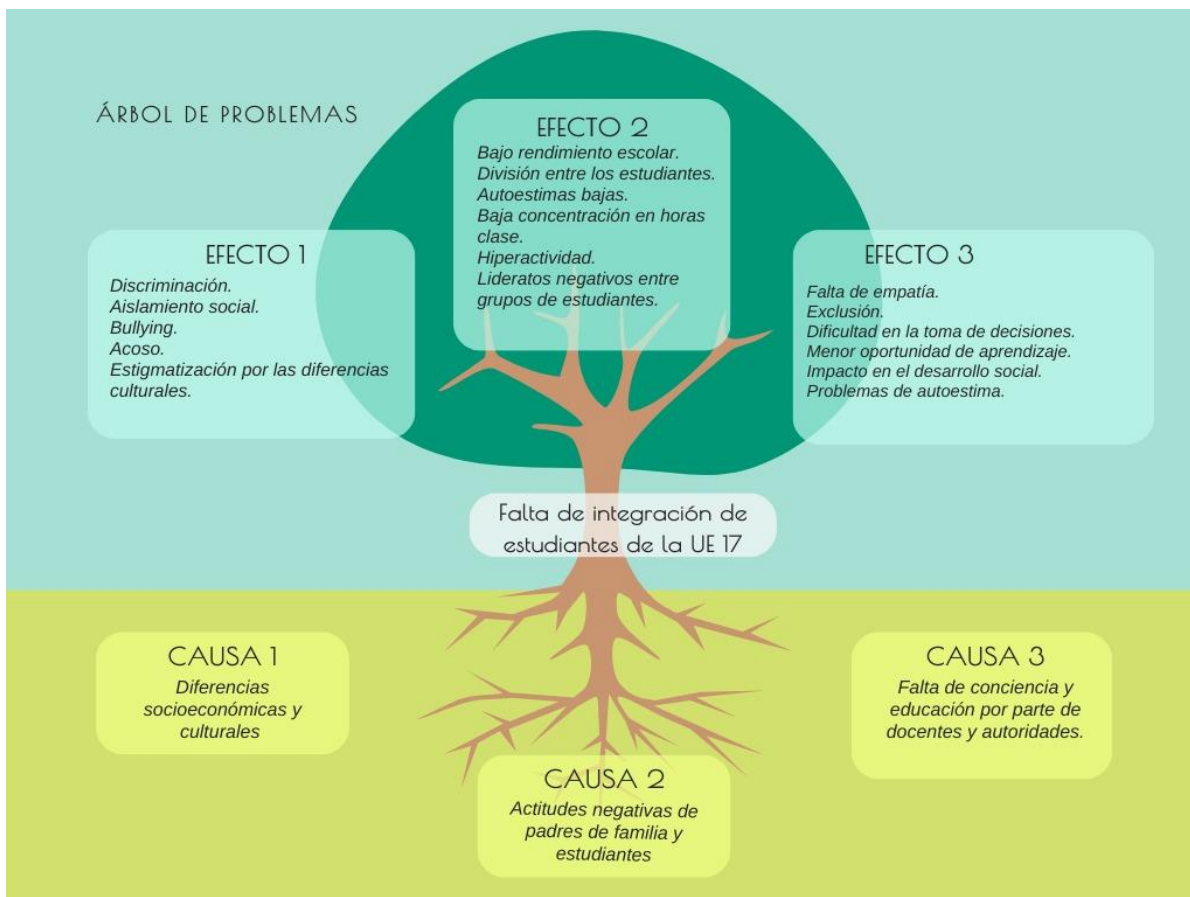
ÁRBOL DE PROBLEMAS

EFECTO 2
Bajo rendimiento escolar.
División entre los estudiantes.
Autoestimas bajas.
Baja concentración en horas clase.
Hiperactividad.
Lideratos negativos entre grupos de estudiantes.

EFECTO 1
Discriminación.
Aislamiento social.
Bullying.
Acoso.
Estigmatización por las diferencias culturales.

EFECTO 3
Falta de empatía.
Exclusión.
Dificultad en la toma de decisiones.
Menor oportunidad de aprendizaje.
Impacto en el desarrollo social.
Problemas de autoestima.

Falta de integración de estudiantes de la UE 17

CAUSA 1
Diferencias socioeconómicas y culturales

CAUSA 3
Falta de conciencia y educación por parte de docentes y autoridades.

CAUSA 2
Actitudes negativas de padres de familia y estudiantes